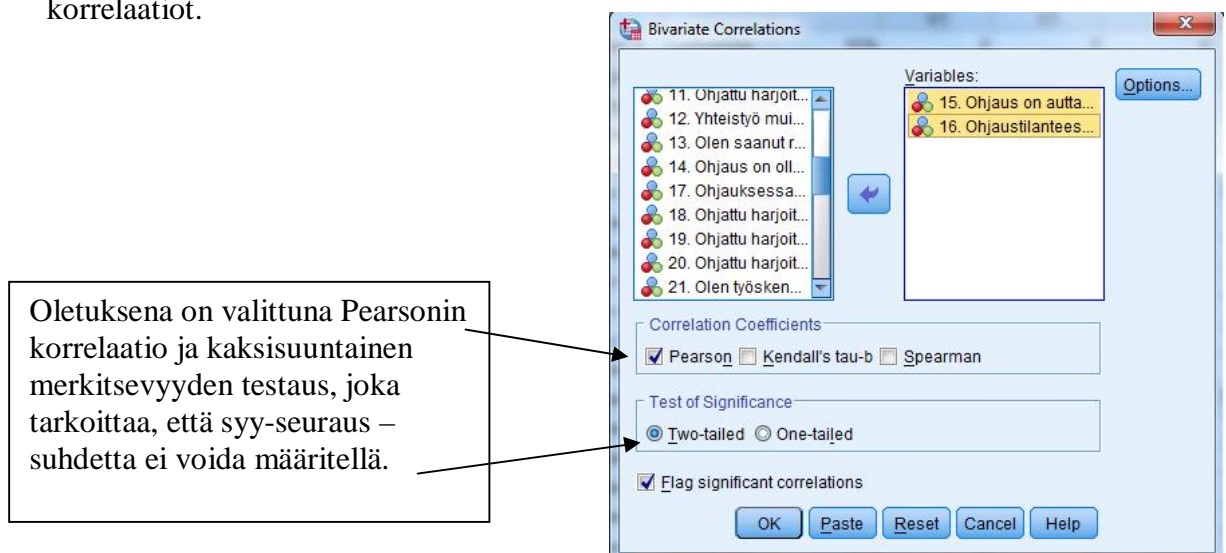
korrelaatiot.

Bivariate Correlations

11. Ohjattu harjoit...
12. Yhteistyö mui...
13. Olen saanut r...
14. Ohjaus on oll...
17. Ohjauksessa...
18. Ohjattu harjoit...
19. Ohjattu harjoit...
20. Ohjattu harjoit...
21. Olen työsken...

Variables:
15. Ohjaus on autta...
16. Ohjaustilantees...

Options...

Correlation Coefficients
Pearson Kendall's tau-b Spearman

Test of Significance
Two-tailed One-tailed

Flag significant correlations

OK Paste Reset Cancel Help

Oletuksena on valittuna Pearsonin korrelaatio ja kaksisuuntainen merkitsevyyden testaus, joka tarkoittaa, että syy-seuraus – suhdetta ei voida määritellä.